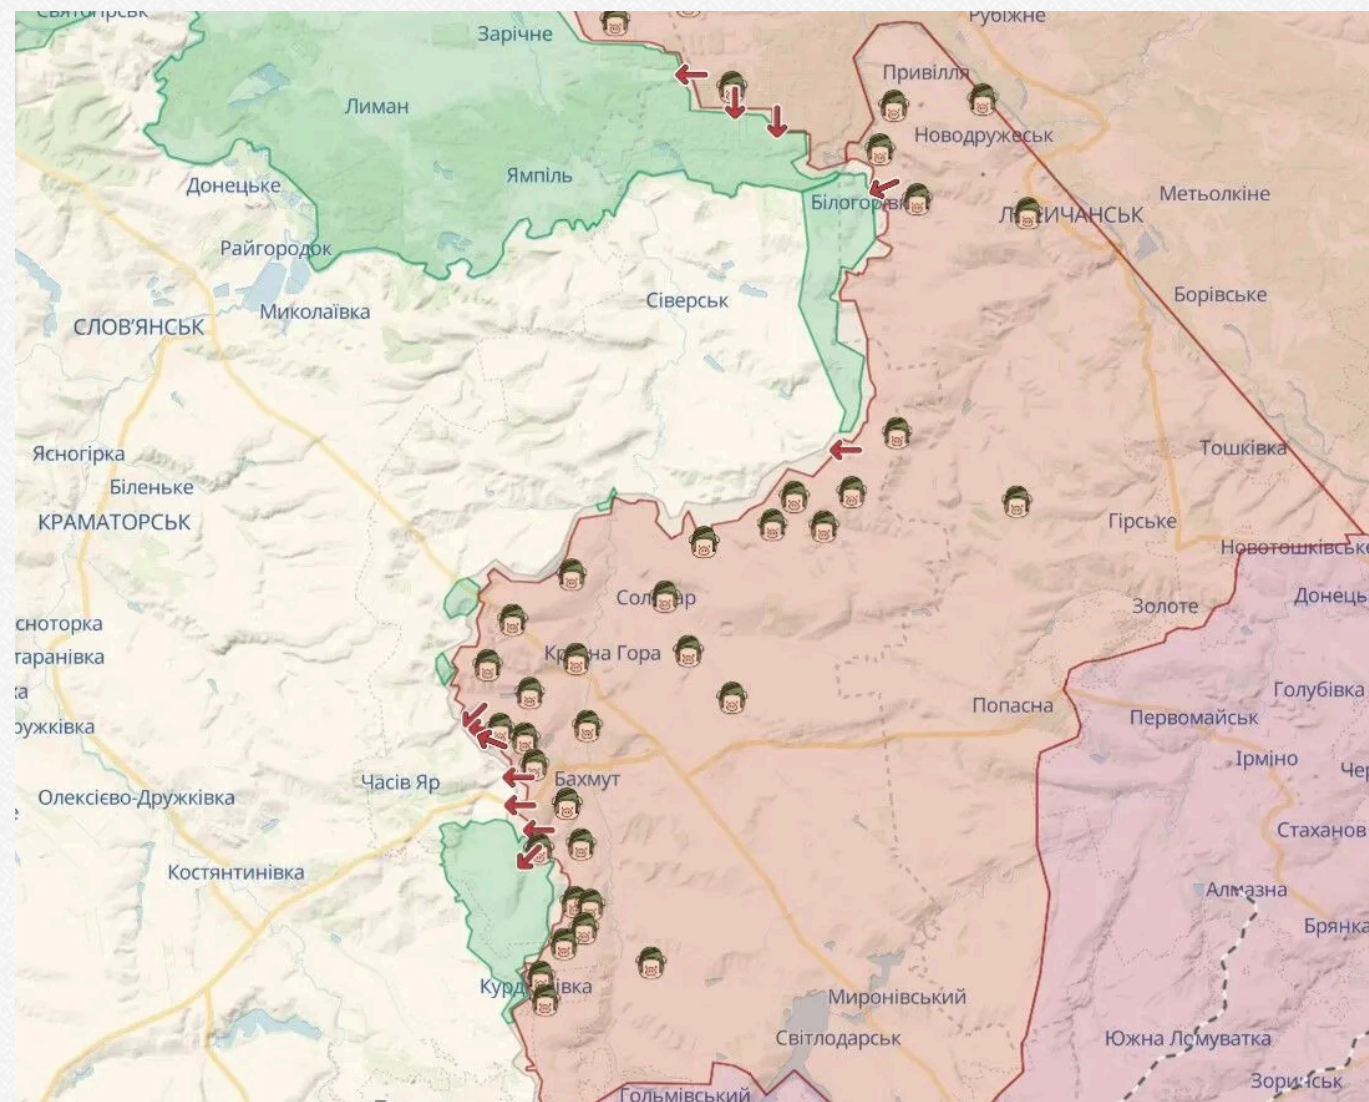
Святогірськ
Зарічне
Рубіжне
Привілля
Лиман
Новодружеськ
Ямпіль
Донецьке
Білогорівка
Метьолкіне
ЛИСИЧАНСЬК
Райгородок
Сіверськ
Борівське
Миколаївка
СЛОВ'ЯНСЬК
Тошківка
Ясногірка
Біленьке
КРАМАТОРСЬК
Гірське
Новотошківське
Соледар
Донецьк
Золоте
сноторка
таранівка
Красна Гора
Голубівка
а
Попасна
Первомайськ
ужківка
Ірміно
Чер
Часів Яр
Бахмут
Олексієво-Дружківка
Стаханов
Костянтинівка
Алмазна
Брянка
Курдюмівка
Миронівський
Світлодарськ
Южна Ломуватка
Зоринськ
Гольмівський